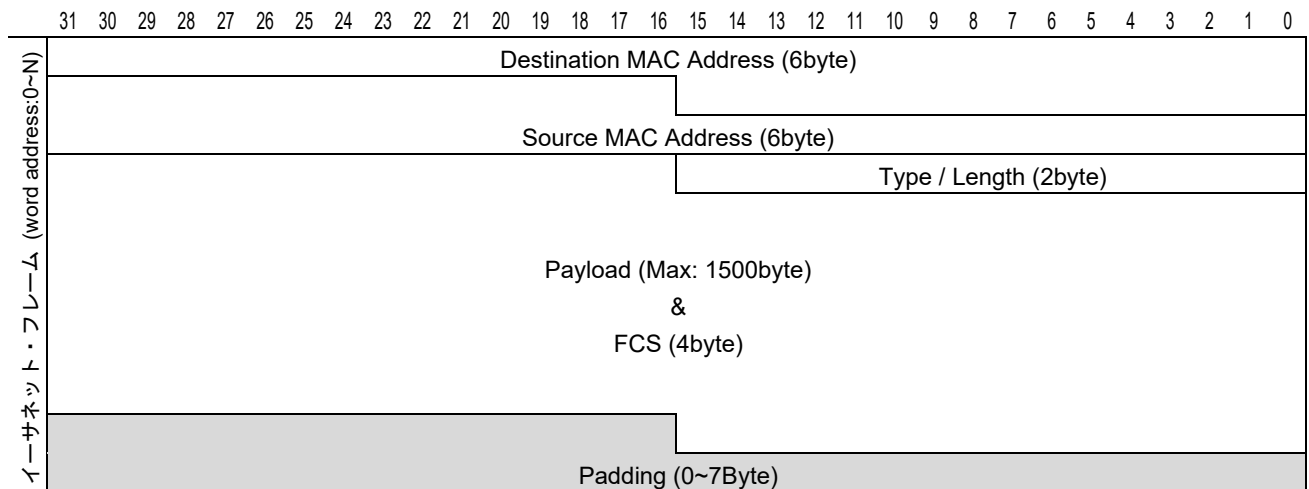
31 30 29 28 27 26 25 24 23 22 21 20 19 18 17 16 15 14 13 12 11 10 9 8 7 6 5 4 3 2 1 0

イーサネット・フレーム (word address:0~N)

Destination MAC Address (6byte)

Source MAC Address (6byte)

Type / Length (2byte)

Payload (Max: 1500byte)
&
FCS (4byte)

Padding (0~7Byte)